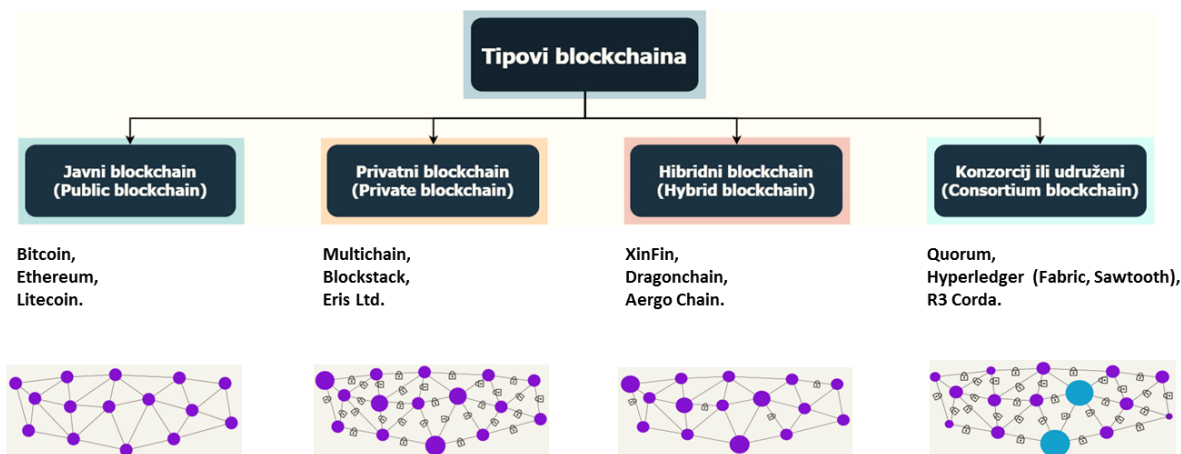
Tipovi blockchaina

Javni blockchain (Public blockchain)

Privatni blockchain (Private blockchain)

Hibridni blockchain (Hybrid blockchain)

Konzorcij ili udruženi (Consortium blockchain)

Bitcoin,
Ethereum,
Litecoin.

Multichain,
Blockstack,
Eris Ltd.

XinFin,
Dragonchain,
Aergo Chain.

Quorum,
Hyperledger (Fabric, Sawtooth),
R3 Corda.